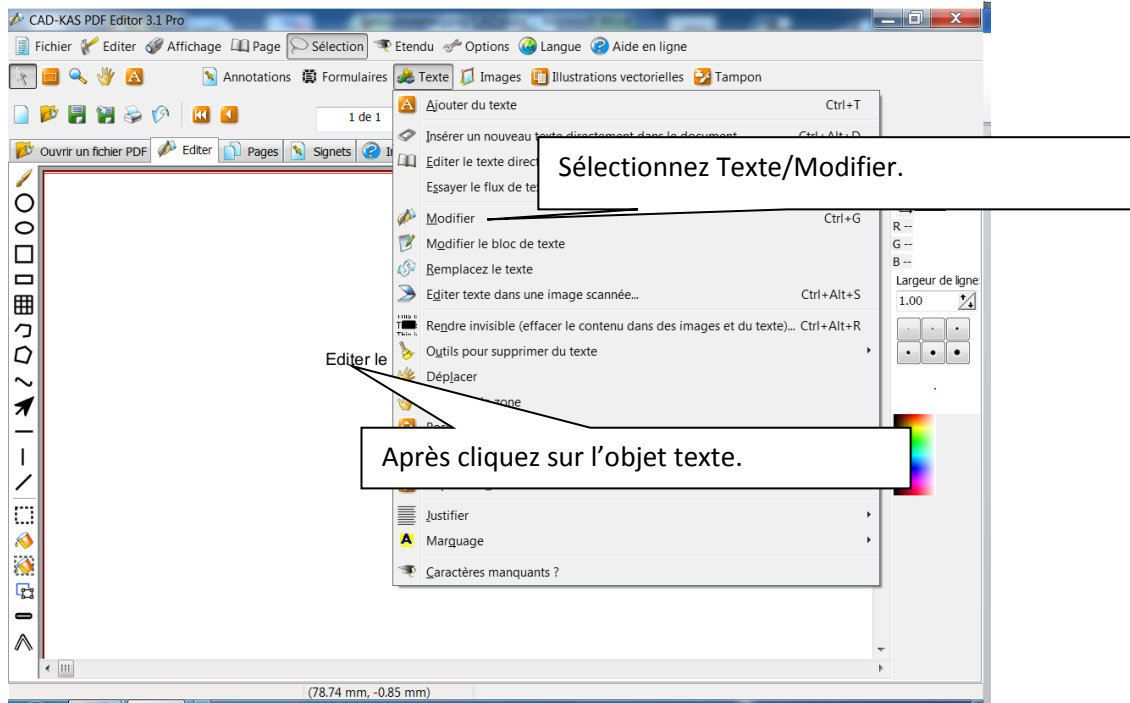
CAD-KAS PDF Editor 3.1 Pro

Fichier Editer Affichage Page Sélection Etendu Options Langue Aide en ligne

Annotations Formulaires Texte Images Illustrations vectorielles Tampon

1 de 1

Ouvrir un fichier PDF Editer Pages Signets

Ajouter du texte Ctrl+T
Insérer un nouveau texte directement dans le document Ctrl+Alt+D
Editer le texte direct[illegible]
Essayer le flux de te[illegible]
Modifier Ctrl+G
Modifier le bloc de texte
Remplacez le texte
Editer texte dans une image scannée... Ctrl+Alt+S
Rendre invisible (effacer le contenu dans des images et du texte)... Ctrl+Alt+R
Outils pour supprimer du texte
Déplacer
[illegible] zone
Justifier
Marquage
Caractères manquants ?

Sélectionnez Texte/Modifier.

Editer le

Après cliquez sur l'objet texte.

R --
G --
B --
Largeur de ligne
1.00

(78.74 mm, -0.85 mm)